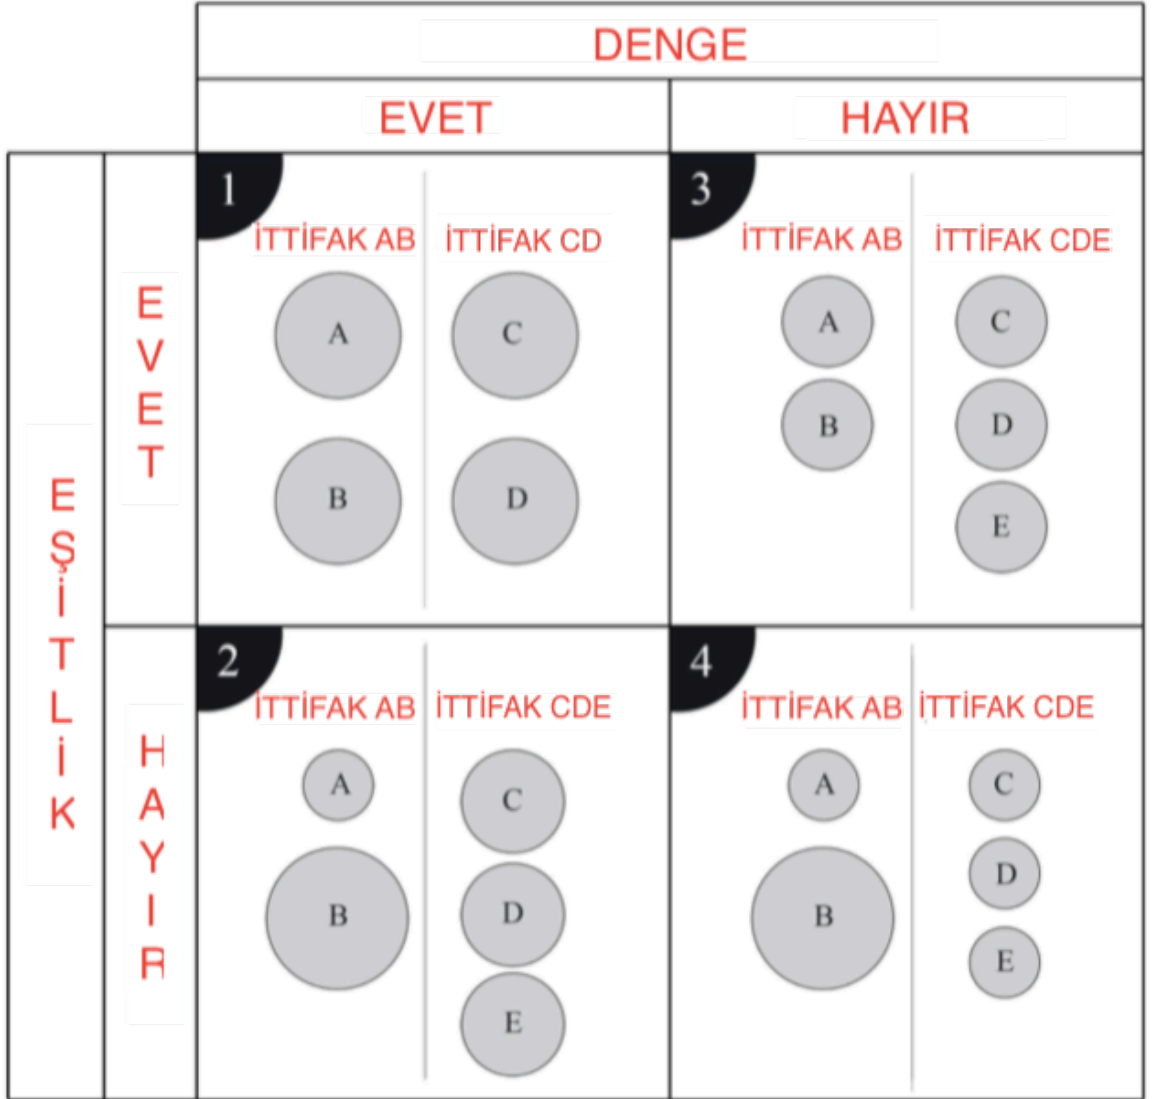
DENGE

| | | EVET | HAYIR |
|---|---|---|---|
| EŞİTLİK | EVET | 1 İTTİFAK AB: A, B; İTTİFAK CD: C, D | 3 İTTİFAK AB: A, B; İTTİFAK CDE: C, D, E |
| EŞİTLİK | HAYIR | 2 İTTİFAK AB: A, B; İTTİFAK CDE: C, D, E | 4 İTTİFAK AB: A, B; İTTİFAK CDE: C, D, E |